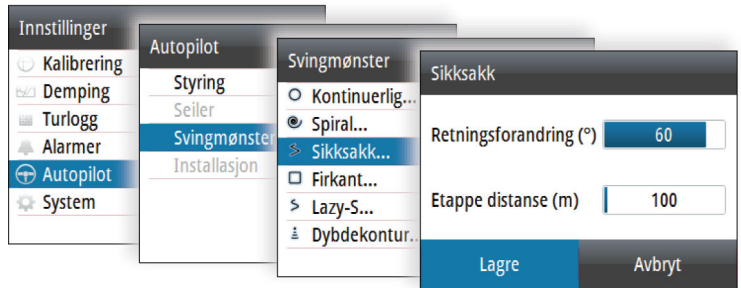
Innstillinger
Kalibrering
Demping
Turlogg
Alarmer
Autopilot
System

Autopilot
Styring
Seiler
Svingmønster
Installasjon

Svingmønster
Kontinuerlig...
Spiral...
Sikksakk...
Firkant...
Lazy-S...
Dybdekontur...

Sikksakk
Retningsforandring (°) 60
Etappe distanse (m) 100
Lagre
Avbryt